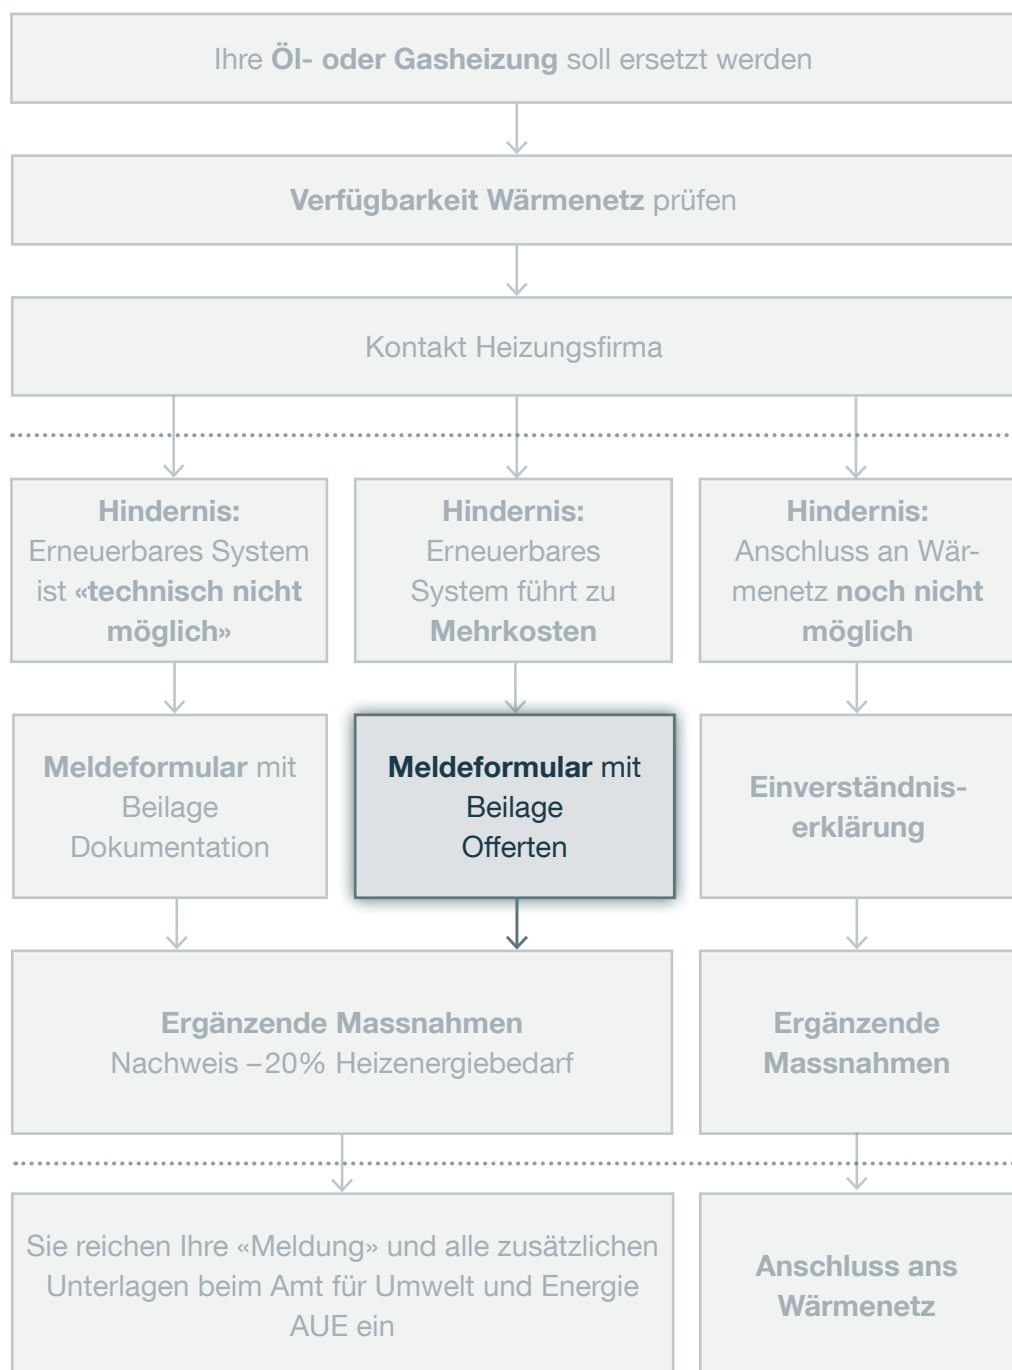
Ihre **Öl- oder Gasheizung** soll ersetzt werden

**Verfügbarkeit Wärmenetz** prüfen

Kontakt Heizungsfirma

**Hindernis:**
Erneuerbares System ist **«technisch nicht möglich»**

**Hindernis:**
Erneuerbares System führt zu **Mehrkosten**

**Hindernis:**
Anschluss an Wärmenetz **noch nicht möglich**

**Meldeformular** mit Beilage Dokumentation

**Meldeformular** mit Beilage Offerten

**Einverständniserklärung**

**Ergänzende Massnahmen**
Nachweis –20% Heizenergiebedarf

**Ergänzende Massnahmen**

Sie reichen Ihre «Meldung» und alle zusätzlichen Unterlagen beim Amt für Umwelt und Energie AUE ein

**Anschluss ans Wärmenetz**